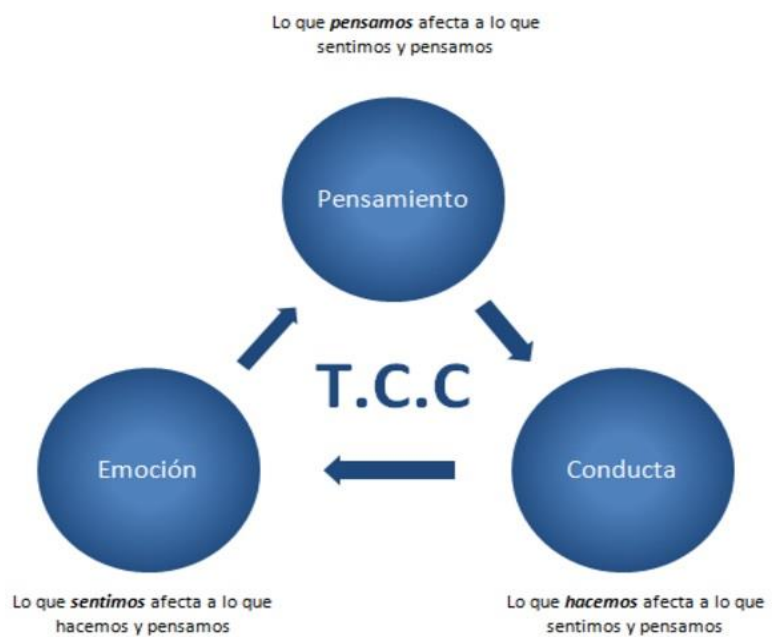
Lo que ***pensamos*** afecta a lo que sentimos y pensamos

Pensamiento

T.C.C

Emoción

Conducta

Lo que ***sentimos*** afecta a lo que hacemos y pensamos

Lo que ***hacemos*** afecta a lo que sentimos y pensamos